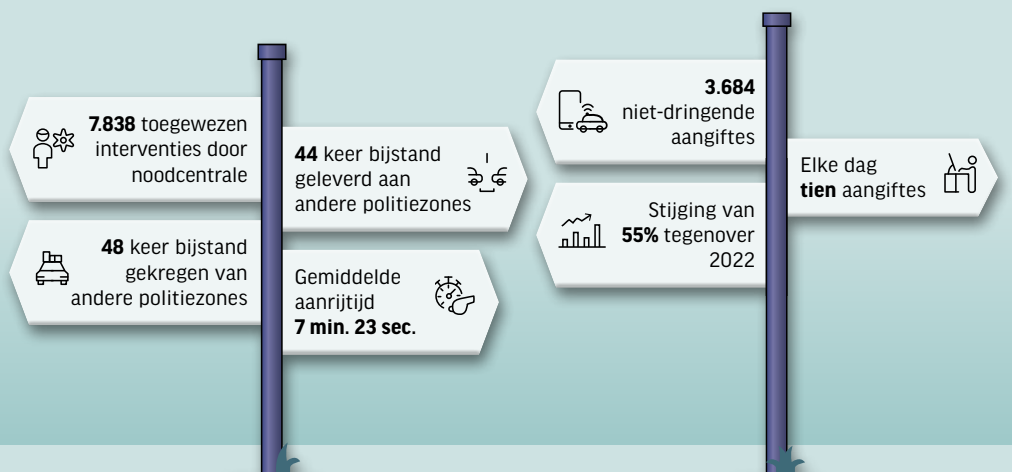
**7.838** toegewezen interventies door noodcentrale

**44** keer bijstand geleverd aan andere politiezones

**48** keer bijstand gekregen van andere politiezones

Gemiddelde aanrijtijd **7 min. 23 sec.**

**3.684** niet-dringende aangiftes

Elke dag **tien** aangiftes

Stijging van **55%** tegenover 2022